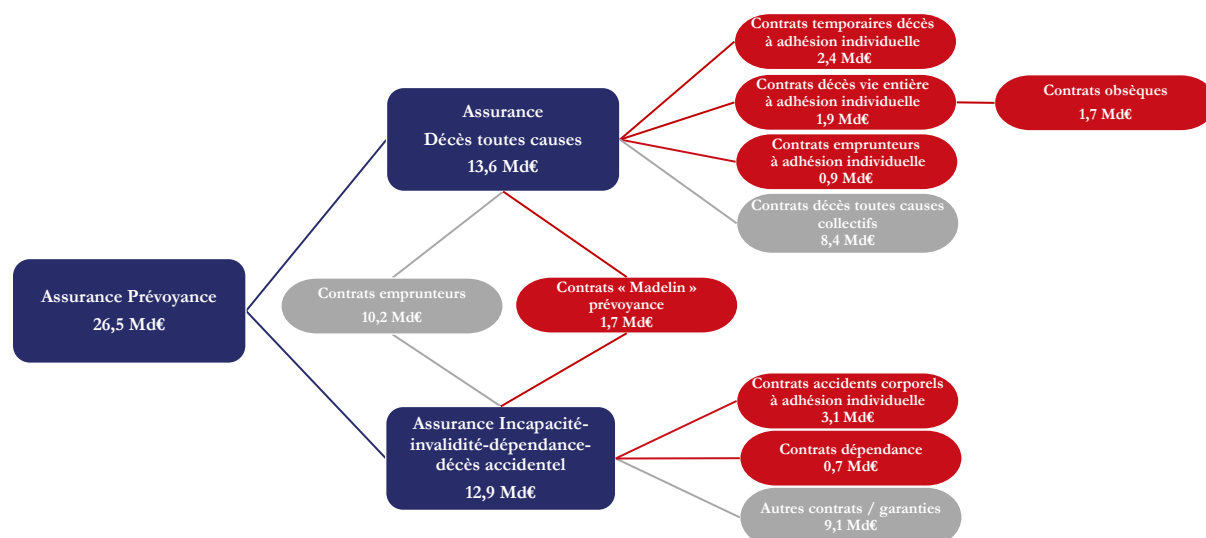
Assurance Prévoyance
26,5 Md€

Assurance
Décès toutes causes
13,6 Md€

Contrats temporaires décès à adhésion individuelle
2,4 Md€

Contrats décès vie entière à adhésion individuelle
1,9 Md€

Contrats obsèques
1,7 Md€

Contrats emprunteurs à adhésion individuelle
0,9 Md€

Contrats décès toutes causes collectifs
8,4 Md€

Contrats emprunteurs
10,2 Md€

Contrats « Madelin » prévoyance
1,7 Md€

Assurance Incapacité-invalidité-dépendance-décès accidentel
12,9 Md€

Contrats accidents corporels à adhésion individuelle
3,1 Md€

Contrats dépendance
0,7 Md€

Autres contrats / garanties
9,1 Md€